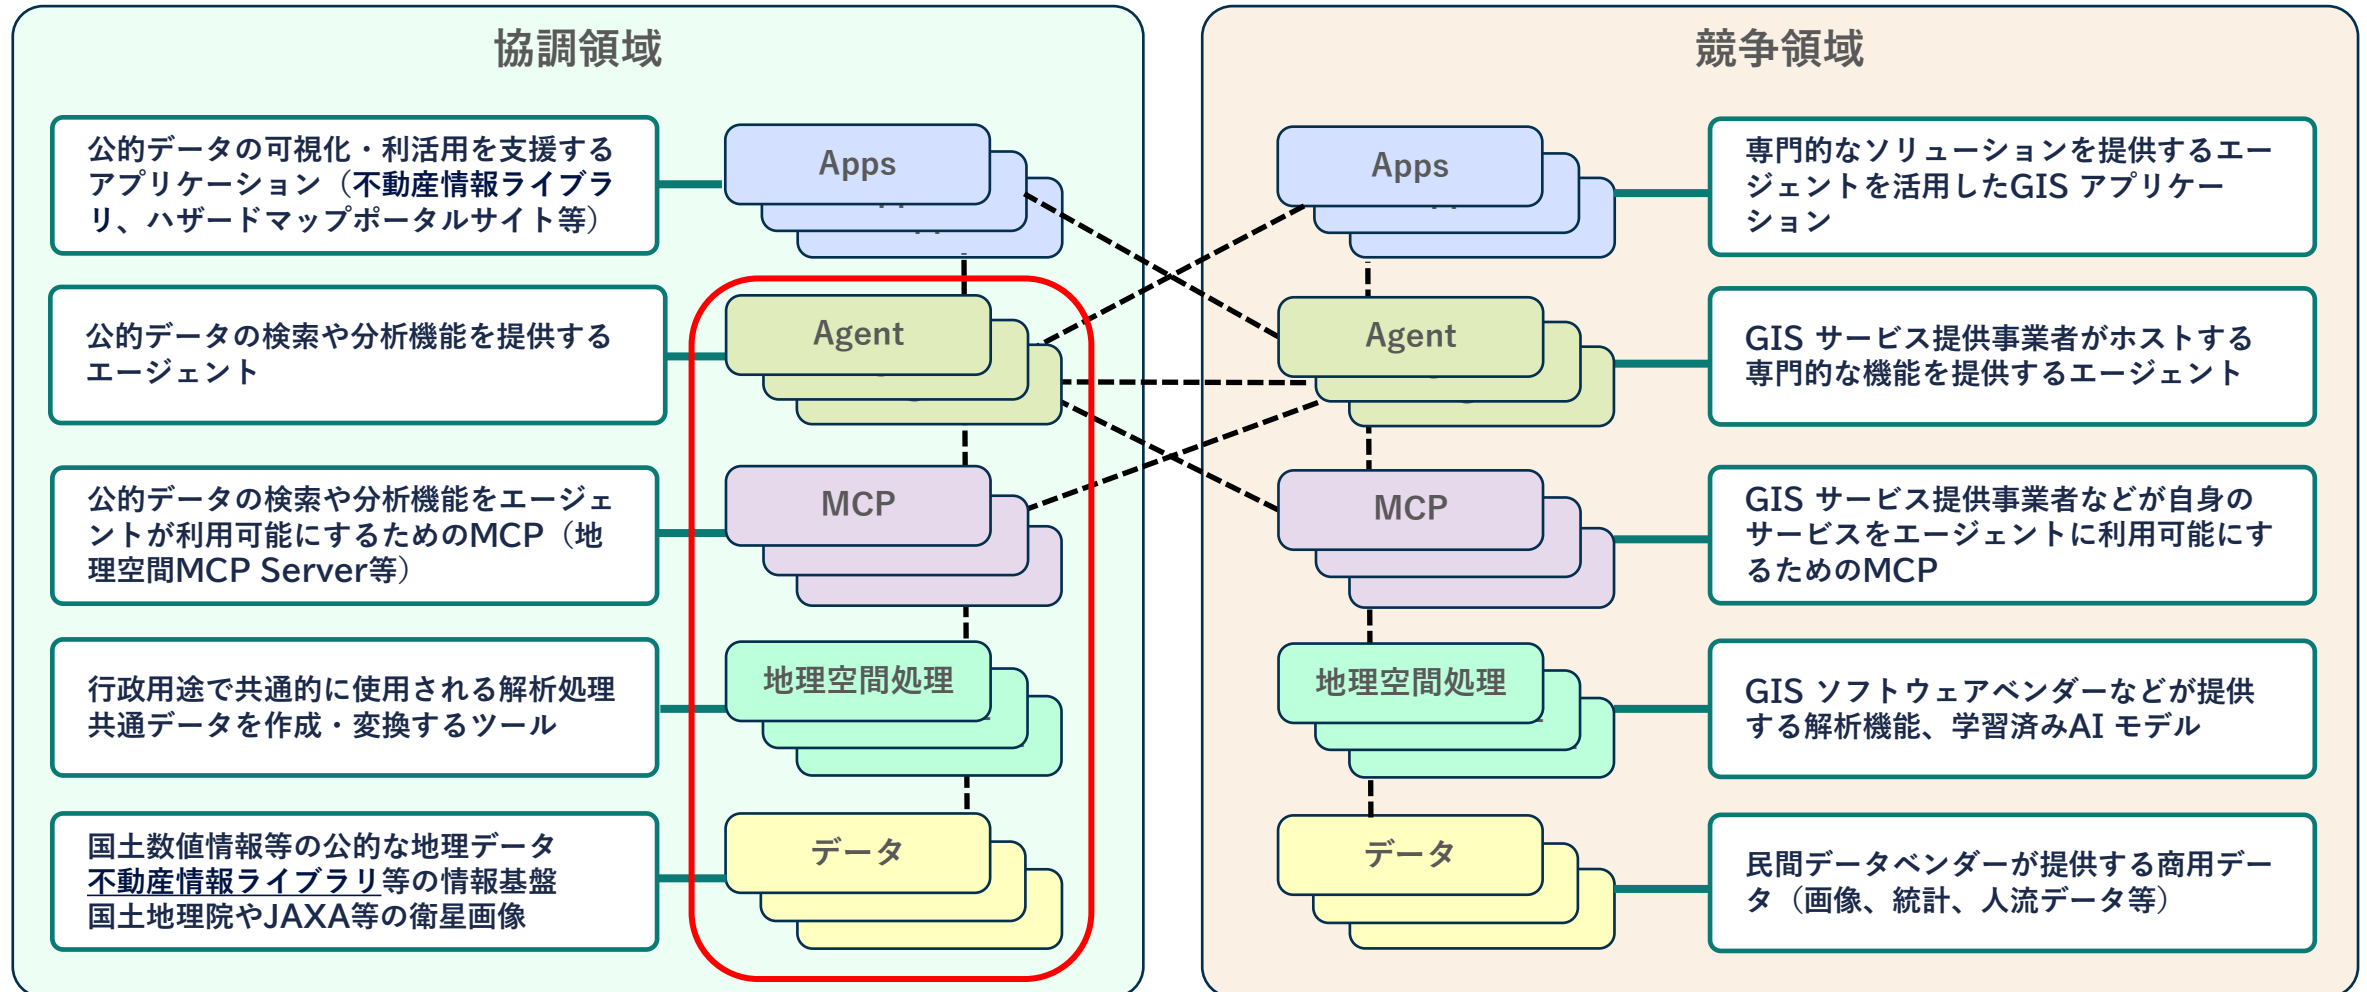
協調領域

公的データの可視化・利活用を支援するアプリケーション（不動産情報ライブラリ、ハザードマップポータルサイト等）

Apps

公的データの検索や分析機能を提供するエージェント

Agent

公的データの検索や分析機能をエージェントが利用可能にするためのMCP（地理空間MCP Server等）

MCP

行政用途で共通的に使用される解析処理
共通データを作成・変換するツール

地理空間処理

国土数値情報等の公的な地理データ
不動産情報ライブラリ等の情報基盤
国土地理院やJAXA等の衛星画像

データ

競争領域

Apps

専門的なソリューションを提供するエージェントを活用したGIS アプリケーション

Agent

GIS サービス提供事業者がホストする専門的な機能を提供するエージェント

MCP

GIS サービス提供事業者などが自身のサービスをエージェントに利用可能にするためのMCP

地理空間処理

GIS ソフトウェアベンダーなどが提供する解析機能、学習済みAI モデル

データ

民間データベンダーが提供する商用データ（画像、統計、人流データ等）